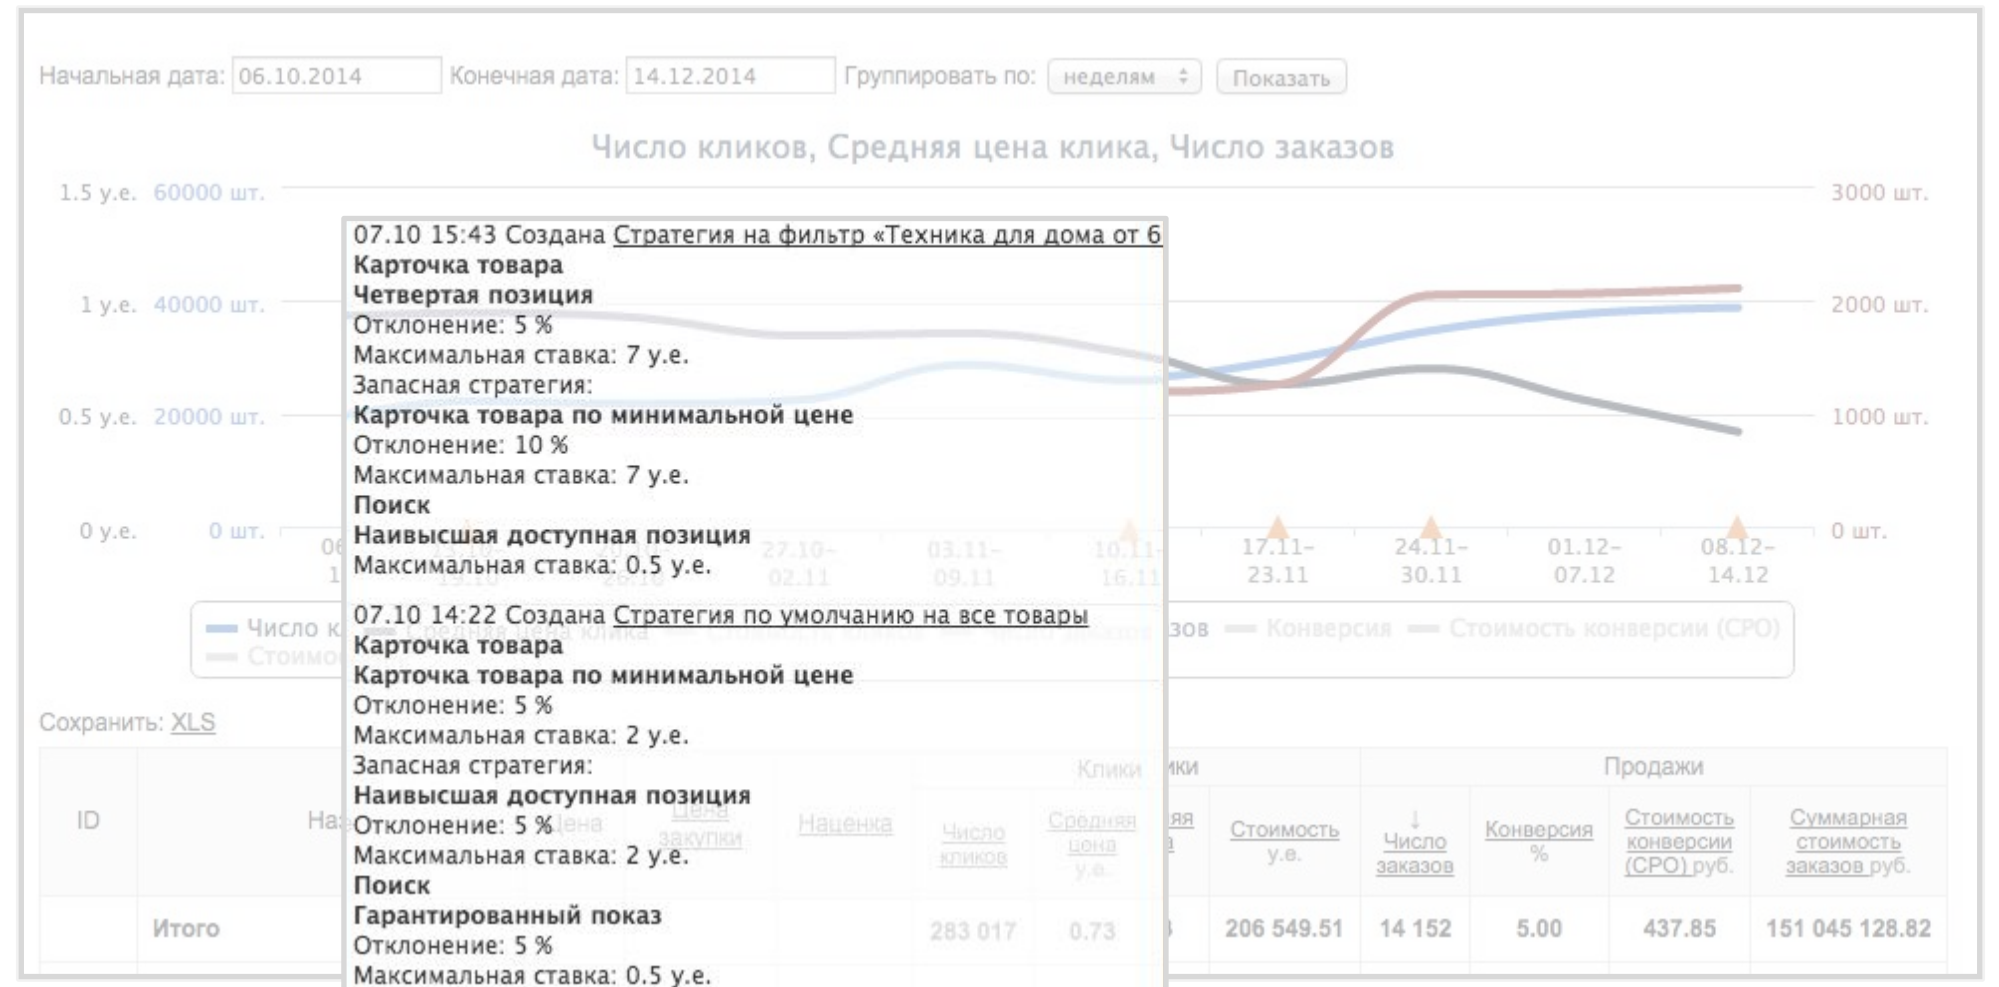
Начальная дата: 06.10.2014 Конечная дата: 14.12.2014 Группировать по: неделям Показать

Число кликов, Средняя цена клика, Число заказов

1.5 у.е. 60000 шт.
1 у.е. 40000 шт.
0.5 у.е. 20000 шт.
0 у.е. 0 шт.

3000 шт.
2000 шт.
1000 шт.
0 шт.

17.11–23.11
24.11–30.11
01.12–07.12
08.12–14.12

07.10 15:43 Создана Стратегия на фильтр «Техника для дома от 6
Карточка товара
Четвертая позиция
Отклонение: 5 %
Максимальная ставка: 7 у.е.
Запасная стратегия:
Карточка товара по минимальной цене
Отклонение: 10 %
Максимальная ставка: 7 у.е.
Поиск
Наивысшая доступная позиция
Максимальная ставка: 0.5 у.е.

07.10 14:22 Создана Стратегия по умолчанию на все товары
Карточка товара
Карточка товара по минимальной цене
Отклонение: 5 %
Максимальная ставка: 2 у.е.
Запасная стратегия:
Наивысшая доступная позиция
Отклонение: 5 %
Максимальная ставка: 2 у.е.
Поиск
Гарантированный показ
Отклонение: 5 %
Максимальная ставка: 0.5 у.е.

Число к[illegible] зов — Конверсия — Стоимость конверсии (CPO)
Стоимо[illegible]

Сохранить: XLS

| ID | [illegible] | Стоимость у.е. | Число заказов | Конверсия % | Стоимость конверсии (CPO) руб. | Суммарная стоимость заказов руб. |
|---|---|---|---|---|---|---|
| | Итого | 206 549.51 | 14 152 | 5.00 | 437.85 | 151 045 128.82 |

Продажи